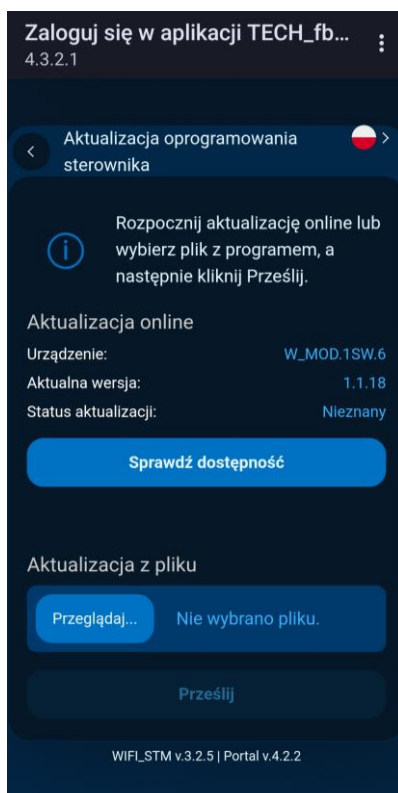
Zaloguj się w aplikacji TECH_fb...
4.3.2.1

Aktualizacja oprogramowania sterownika

Rozpocznij aktualizację online lub wybierz plik z programem, a następnie kliknij Prześlij.

Aktualizacja online

Urządzenie: W_MOD.1SW.6
Aktualna wersja: 1.1.18
Status aktualizacji: Nieznany

Sprawdź dostępność

Aktualizacja z pliku

Przeglądaj... Nie wybrano pliku.

Prześlij

WIFI_STM v.3.2.5 | Portal v.4.2.2